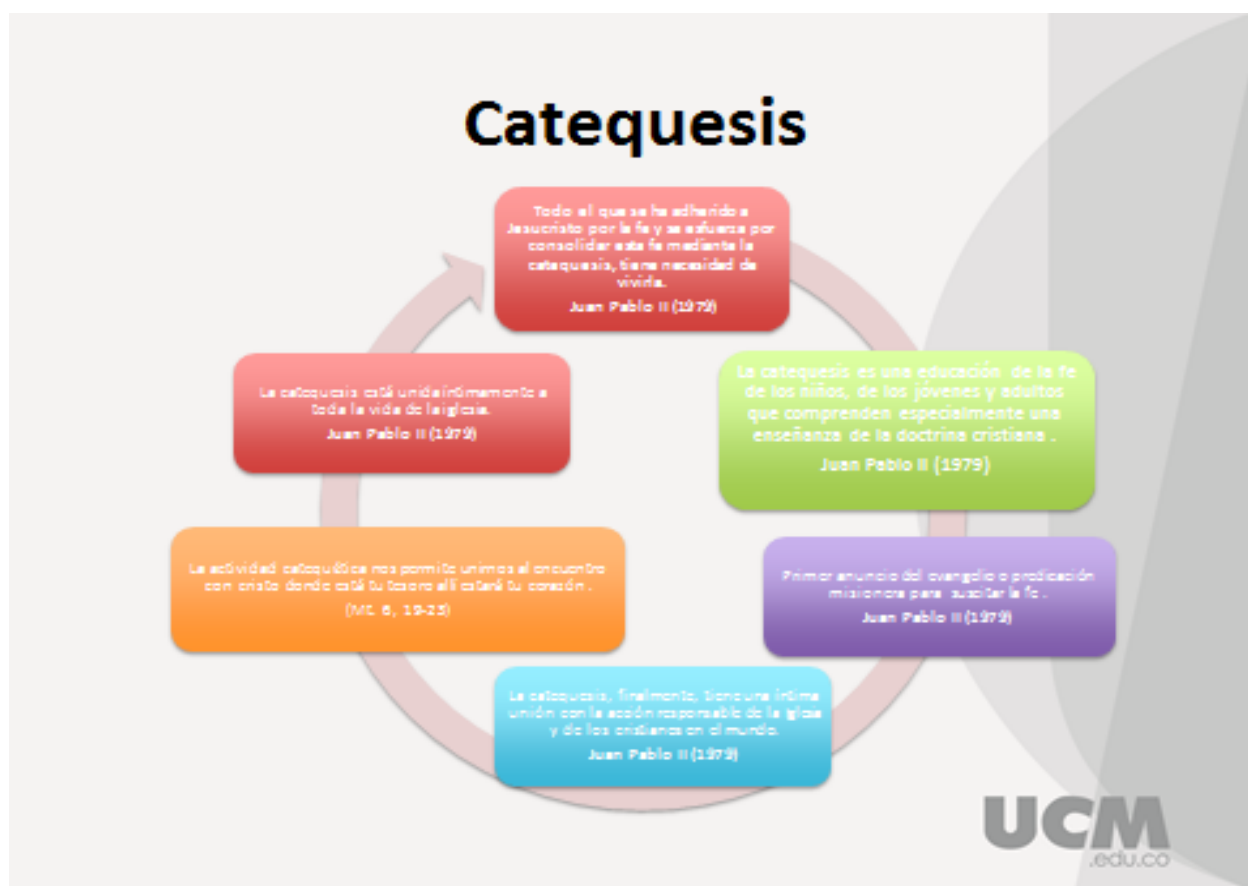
Catequesis

Todo el que se ha adherido a Jesucristo por la fe y se esfuerza por consolidar esta fe mediante la catequesis, tiene necesidad de vivirla.
Juan Pablo II (1979)

La catequesis es una educación de la fe de los niños, de los jóvenes y adultos que comprenden especialmente una enseñanza de la doctrina cristiana .
Juan Pablo II (1979)

Primer anuncio del evangelio o predicación misionera para suscitar la fe .
Juan Pablo II (1979)

La catequesis, finalmente, tiene una íntima unión con la acción responsable de la iglesia y de los cristianos en el mundo.
Juan Pablo II (1979)

La actividad catequística nos permite unirnos al encuentro con cristo donde está tu tesoro allí estará tu corazón .
(Mt. 6, 19-23)

La catequesis está unida íntimamente a toda la vida de la iglesia.
Juan Pablo II (1979)

UCM
.edu.co